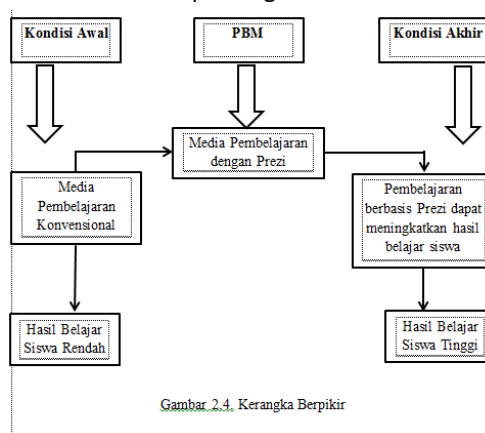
Kondisi Awal

PBM

Kondisi Akhir

Media Pembelajaran dengan Prezi

Media Pembelajaran Konvensional

Pembelajaran berbasis Prezi dapat meningkatkan hasil belajar siswa

Hasil Belajar Siswa Rendah

Hasil Belajar Siswa Tinggi

Gambar 2.4. Kerangka Berpikir